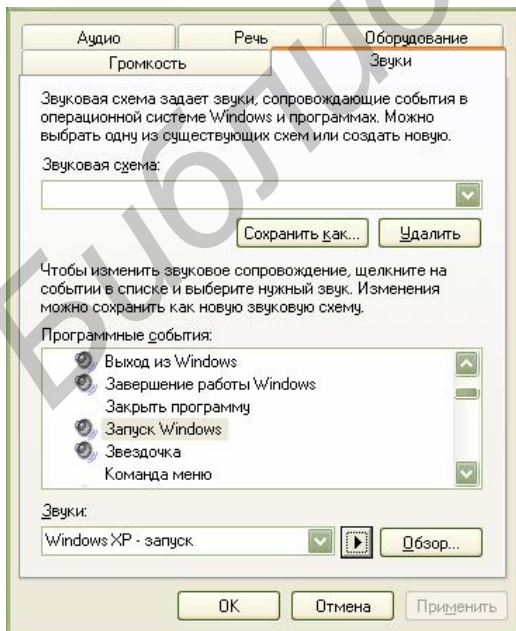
Аудио
Речь
Оборудование
Громкость
Звуки

Звуковая схема задает звуки, сопровождающие события в операционной системе Windows и программах. Можно выбрать одну из существующих схем или создать новую.

Звуковая схема:

Сохранить как...
Удалить

Чтобы изменить звуковое сопровождение, щелкните на событии в списке и выберите нужный звук. Изменения можно сохранить как новую звуковую схему.

Программные события:

Выход из Windows
Завершение работы Windows
Закрыть программу
Запуск Windows
Звездочка
Команда меню

Звуки:
Windows XP - запуск
Обзор...

OK
Отмена
Применить

Библио